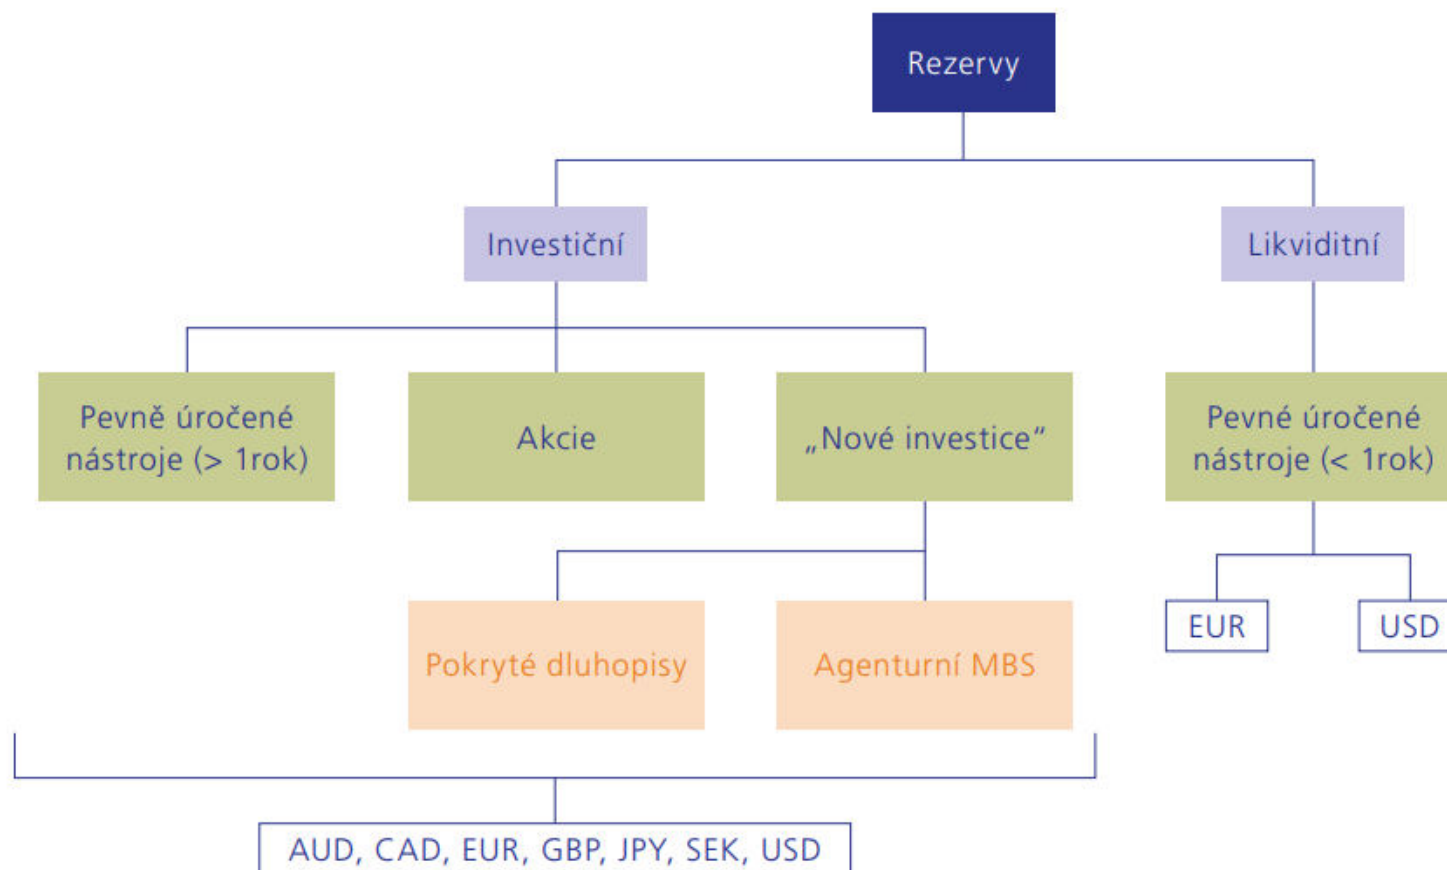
Rezervy

Investiční

Likviditní

Pevně úročené nástroje (> 1rok)

Akcie

„Nové investice“

Pevně úročené nástroje (< 1rok)

Pokryté dluhopisy

Agenturní MBS

EUR

USD

AUD, CAD, EUR, GBP, JPY, SEK, USD